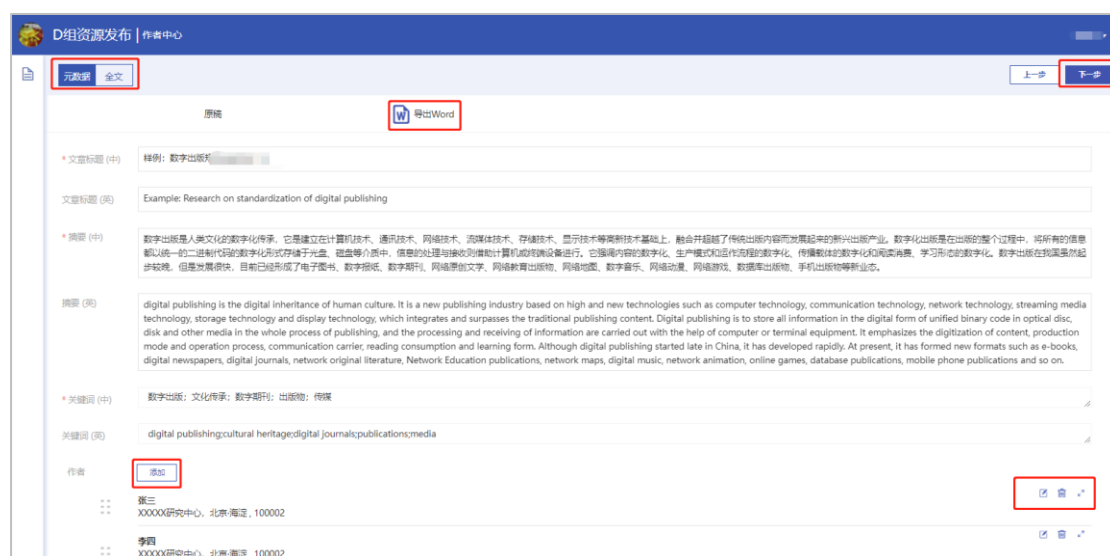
D组资源发布 | 作者中心

元数据 全文

上一步 下一步

原稿

导出Word

* 文章标题 (中) 样例：数字出版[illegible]

文章标题 (英) Example: Research on standardization of digital publishing

* 摘要 (中) 数字出版是人类文化的数字化传承，它是建立在计算机技术、通讯技术、网络技术、流媒体技术、存储技术、显示技术等高新技术基础上，融合并超越了传统出版内容而发展起来的新兴出版产业。数字化出版是在出版的整个过程中，将所有的信息都以统一的二进制代码的数字化形式存储于光盘、磁盘等介质中，信息的处理与接收则借助计算机或终端设备进行。它强调内容的数字化、生产模式和运作流程的数字化、传播载体的数字化和阅读消费、学习形态的数字化。数字出版在我国虽然起步较晚，但是发展很快，目前已经形成了电子图书、数字报纸、数字期刊、网络原创文学、网络教育出版物、网络地图、数字音乐、网络动漫、网络游戏、数据库出版物、手机出版物等新业态。

摘要 (英) digital publishing is the digital inheritance of human culture. It is a new publishing industry based on high and new technologies such as computer technology, communication technology, network technology, streaming media technology, storage technology and display technology, which integrates and surpasses the traditional publishing content. Digital publishing is to store all information in the digital form of unified binary code in optical disc, disk and other media in the whole process of publishing, and the processing and receiving of information are carried out with the help of computer or terminal equipment. It emphasizes the digitization of content, production mode and operation process, communication carrier, reading consumption and learning form. Although digital publishing started late in China, it has developed rapidly. At present, it has formed new formats such as e-books, digital newspapers, digital journals, network original literature, Network Education publications, network maps, digital music, network animation, online games, database publications, mobile phone publications and so on.

* 关键词 (中) 数字出版；文化传承；数字期刊；出版物；传媒

关键词 (英) digital publishing;cultural heritage;digital journals;publications;media

作者 添加

张三
XXXXX研究中心，北京-海淀，100002

李四
XXXXX研究中心，北京-海淀，100002